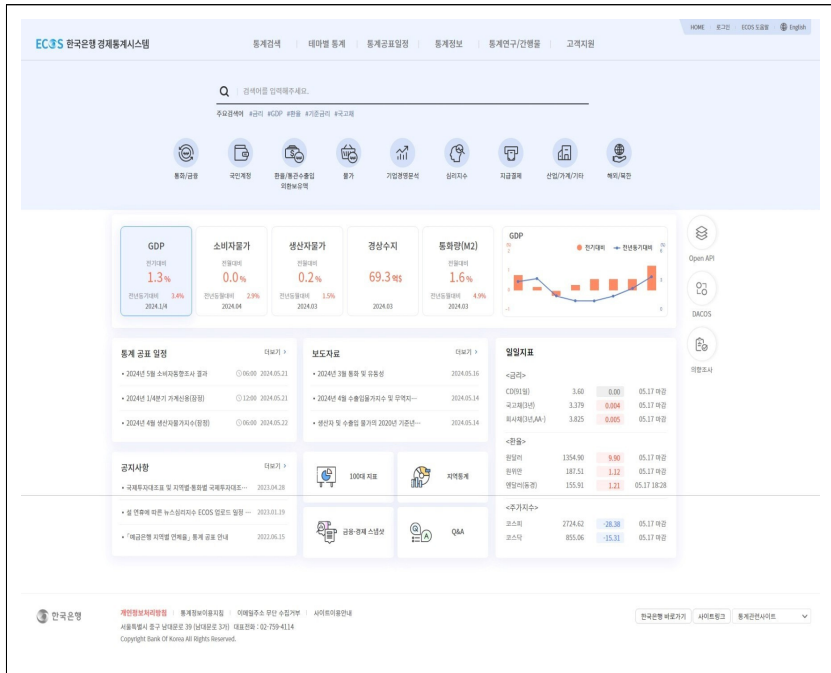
HOME | 로그인 | ECOS 도움말 | English

ECOS 한국은행 경제통계시스템

통계검색 | 테마별 통계 | 통계공표일정 | 통계정보 | 통계연구/간행물 | 고객지원

검색어를 입력해주세요.

주요검색어 #금리 #GDP #환율 #기준금리 #국고채

통화/금융 국민계정 환율/통관수출입 외환보유액 물가 기업경영분석 심리지수 지급결제 산업/가계/기타 해외/북한

GDP 전기대비 1.3% 전년동기대비 3.4% 2024.1/4

소비자물가 전월대비 0.0% 전년동월대비 2.9% 2024.04

생산자물가 전월대비 0.2% 전년동월대비 1.5% 2024.03

경상수지 69.3억$ 2024.03

통화량(M2) 전월대비 1.6% 전년동월대비 4.9% 2024.03

GDP 전기대비 전년동기대비

Open API

DACOS

의향조사

통계 공표 일정 더보기 >
• 2024년 5월 소비자동향조사 결과 06:00 2024.05.21
• 2024년 1/4분기 가계신용(잠정) 12:00 2024.05.21
• 2024년 4월 생산자물가지수(잠정) 06:00 2024.05.22

보도자료 더보기 >
• 2024년 3월 통화 및 유동성 2024.05.16
• 2024년 4월 수출입물가지수 및 무역지··· 2024.05.14
• 생산자 및 수출입 물가의 2020년 기준년··· 2024.05.14

일일지표
<금리>
| CD(91일) | 3.60 | 0.00 | 05.17 마감 |
|---|---|---|---|
| 국고채(3년) | 3.379 | 0.004 | 05.17 마감 |
| 회사채(3년,AA-) | 3.825 | 0.005 | 05.17 마감 |

<환율>
| 원/달러 | 1354.90 | 9.90 | 05.17 마감 |
|---|---|---|---|
| 원/위안 | 187.51 | 1.12 | 05.17 마감 |
| 엔/달러(동경) | 155.91 | 1.21 | 05.17 18:28 |

<주가지수>
| 코스피 | 2724.62 | -28.38 | 05.17 마감 |
|---|---|---|---|
| 코스닥 | 855.06 | -15.31 | 05.17 마감 |

공지사항 더보기 >
• 국제투자대조표 및 지역별·통화별 국제투자대조··· 2023.04.28
• 설 연휴에 따른 뉴스심리지수 ECOS 업로드 일정 ··· 2023.01.19
• 「예금은행 지역별 연체율」 통계 공표 안내 2022.06.15

100대 지표
지역통계
금융·경제 스냅샷
Q&A

한국은행
개인정보처리방침 | 통계정보이용지침 | 이메일주소 무단 수집거부 | 사이트이용안내
서울특별시 중구 남대문로 39 (남대문로 3가) 대표전화 : 02-759-4114
Copyright Bank Of Korea All Rights Reserved.

한국은행 바로가기 | 사이트링크 | 통계관련사이트